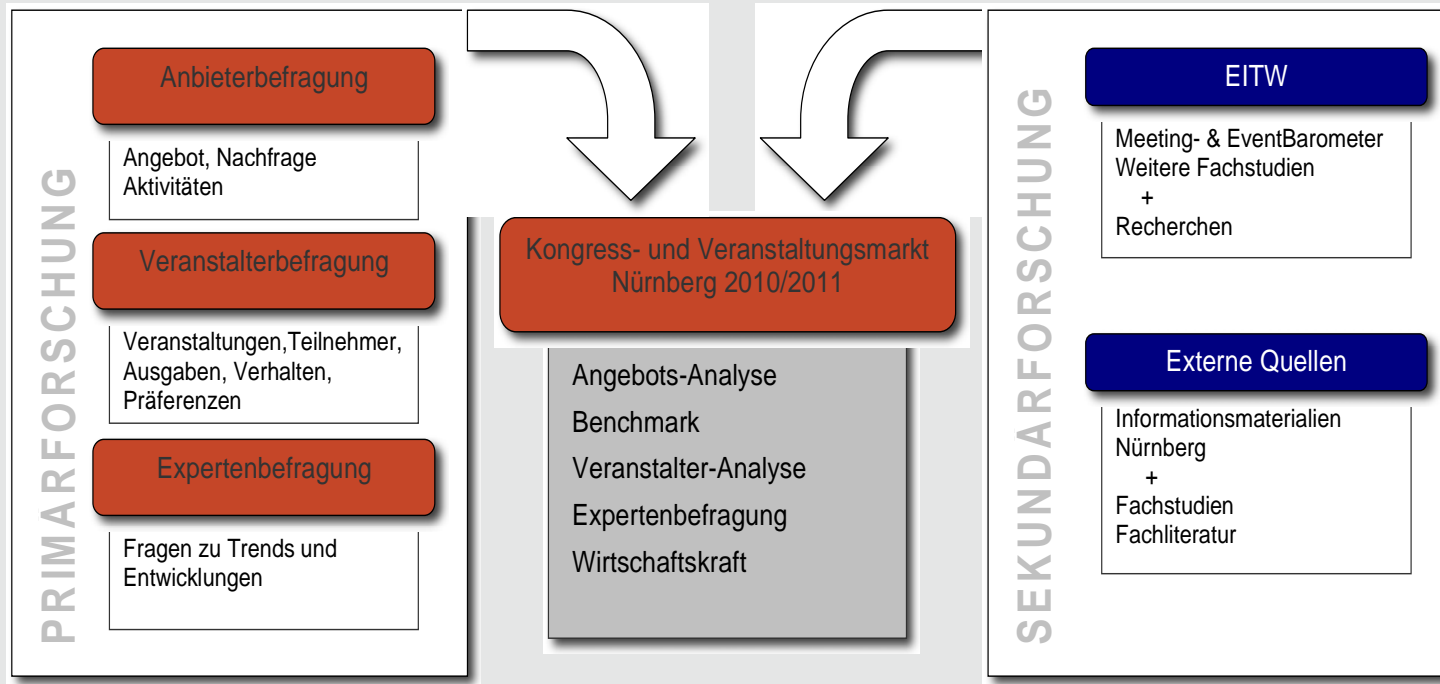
PRIMARFORSCHUNG

Anbieterbefragung

Angebot, Nachfrage
Aktivitäten

Veranstalterbefragung

Veranstaltungen,Teilnehmer, Ausgaben, Verhalten, Präferenzen

Expertenbefragung

Fragen zu Trends und Entwicklungen

Kongress- und Veranstaltungsmarkt Nürnberg 2010/2011

Angebots-Analyse
Benchmark
Veranstalter-Analyse
Expertenbefragung
Wirtschaftskraft

SEKUNDARFORSCHUNG

EITW

Meeting- & EventBarometer
Weitere Fachstudien
+
Recherchen

Externe Quellen

Informationsmaterialien
Nürnberg
+
Fachstudien
Fachliteratur